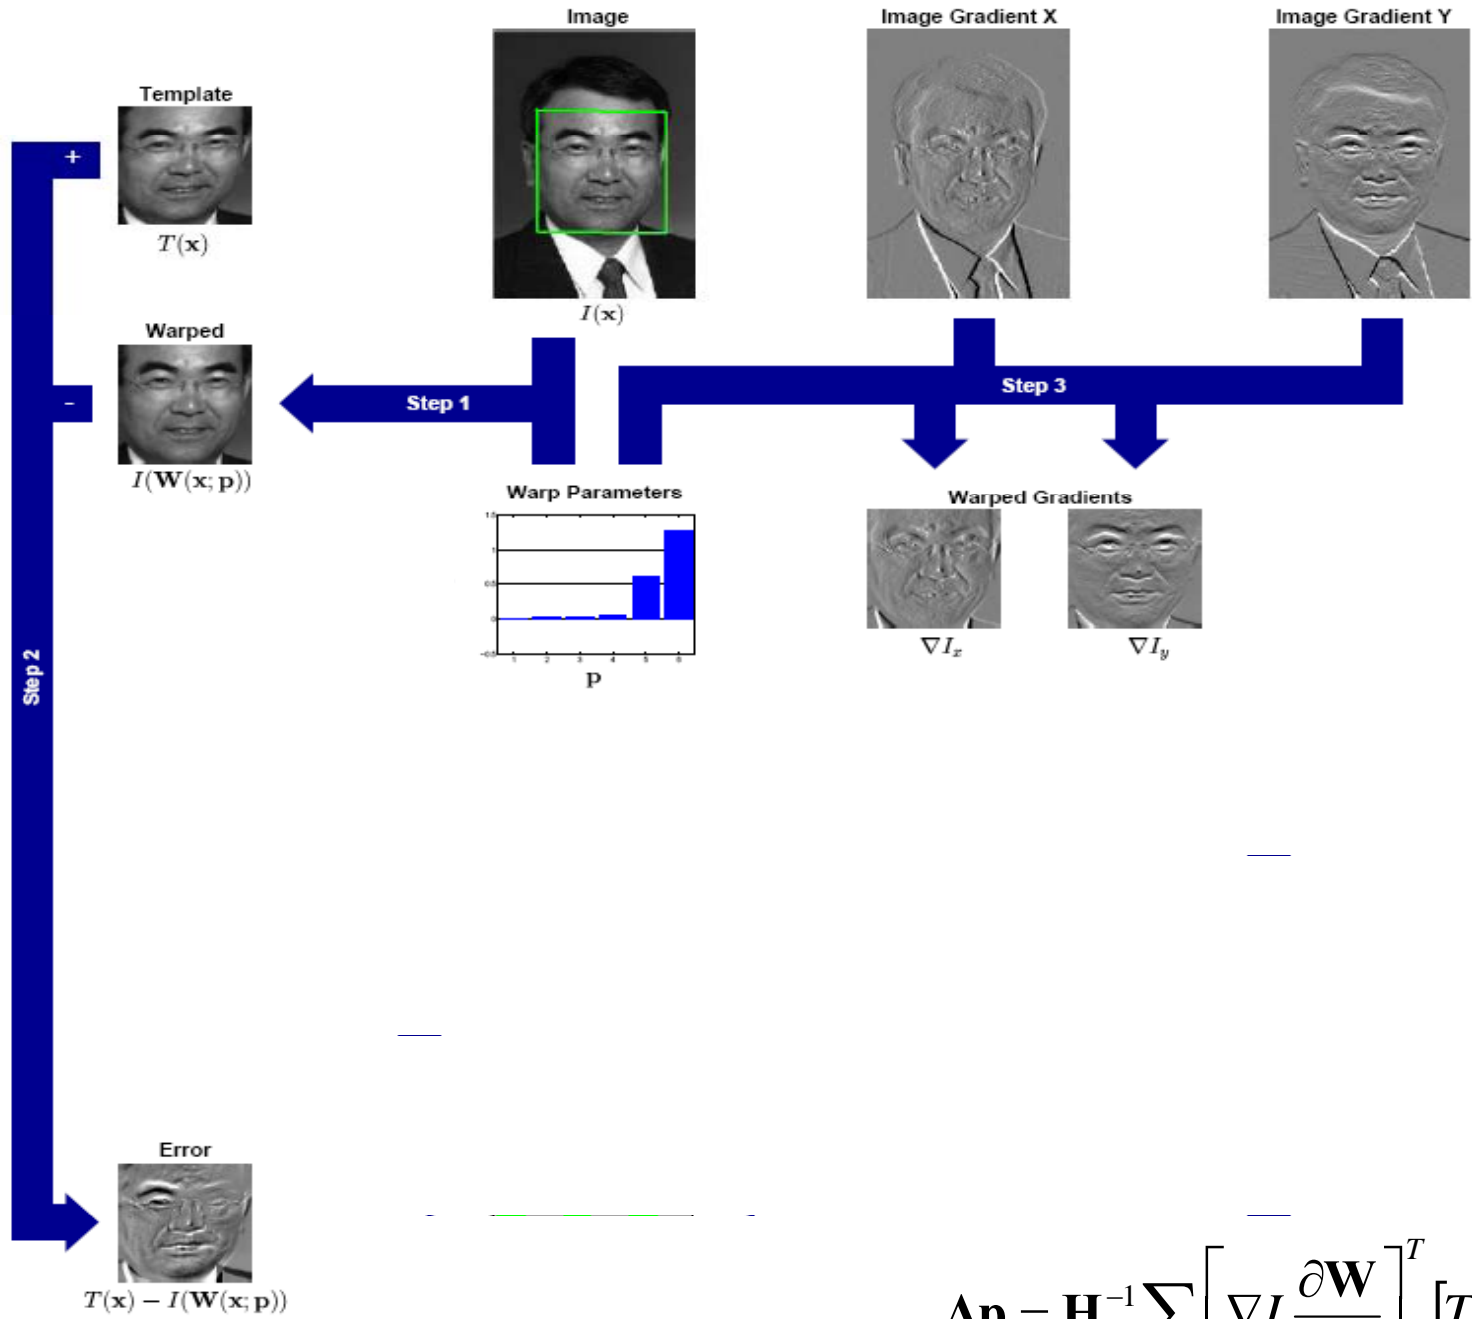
Image

Image Gradient X

Image Gradient Y

Template

$T(\mathbf{x})$

$I(\mathbf{x})$

Warped

$I(\mathbf{W}(\mathbf{x};\mathbf{p}))$

+

-

Step 1

Step 3

Step 2

Warp Parameters

$\mathbf{p}$

Warped Gradients

$\nabla I_x$

$\nabla I_y$

Error

$T(\mathbf{x}) - I(\mathbf{W}(\mathbf{x};\mathbf{p}))$

$\Delta \mathbf{p} = \mathbf{H}^{-1} \sum \left[ \nabla I \frac{\partial \mathbf{W}}{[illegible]} \right]^T [T$ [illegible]